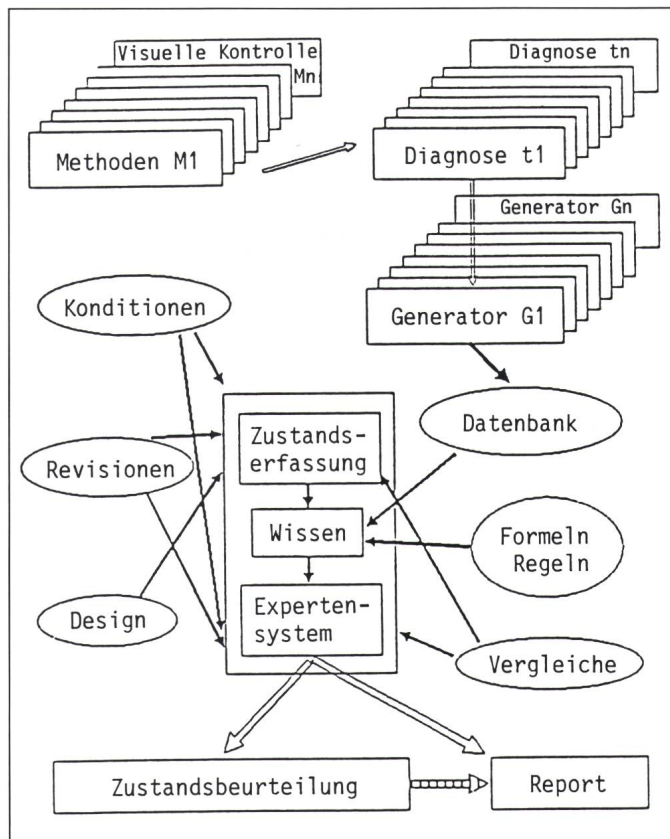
Visuelle Kontrolle Mn

Methoden M1

Diagnose tn

Diagnose t1

Generator Gn

Generator G1

Konditionen

Datenbank

Revisionen

Zustandserfassung

Wissen

Formeln Regeln

Design

Expertensystem

Vergleiche

Zustandsbeurteilung

Report